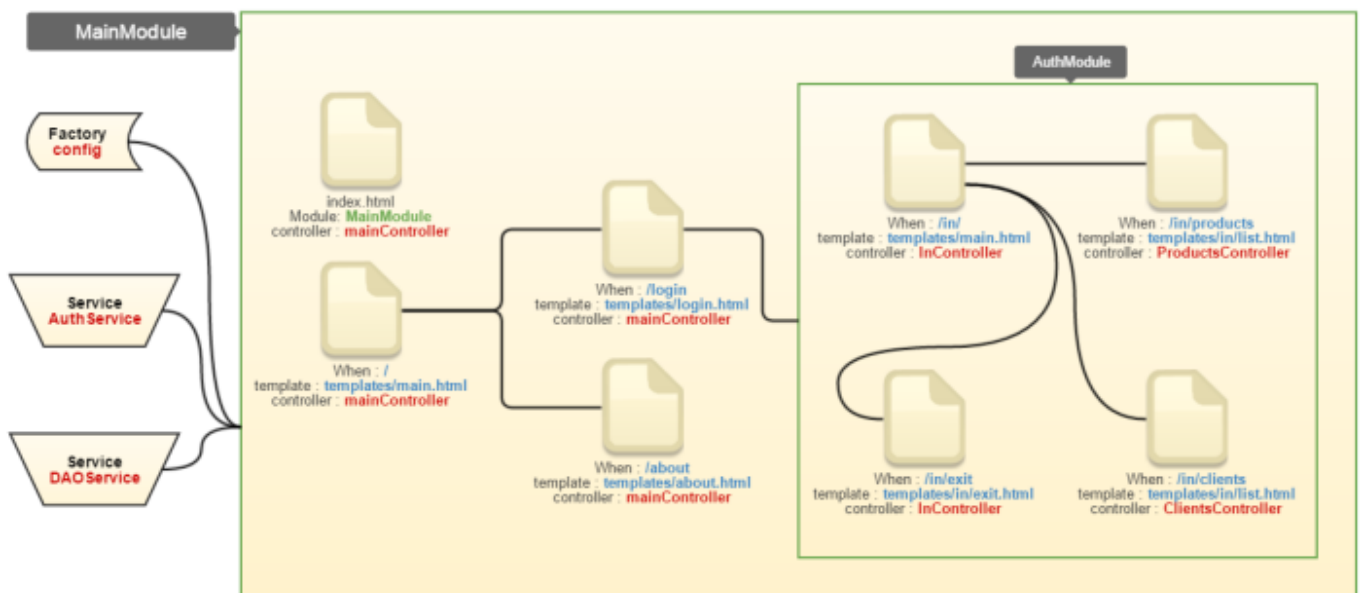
MainModule

Factory
config

Service
AuthService

Service
DAOService

index.html
Module: MainModule
controller : mainController

When : /
template : templates/main.html
controller : mainController

When : /login
template : templates/login.html
controller : mainController

When : /about
template : templates/about.html
controller : mainController

AuthModule

When : /in/
template : templates/main.html
controller : InController

When : /in/products
template : templates/in/list.html
controller : ProductsController

When : /in/exit
template : templates/in/exit.html
controller : InController

When : /in/clients
template : templates/in/list.html
controller : ClientsController